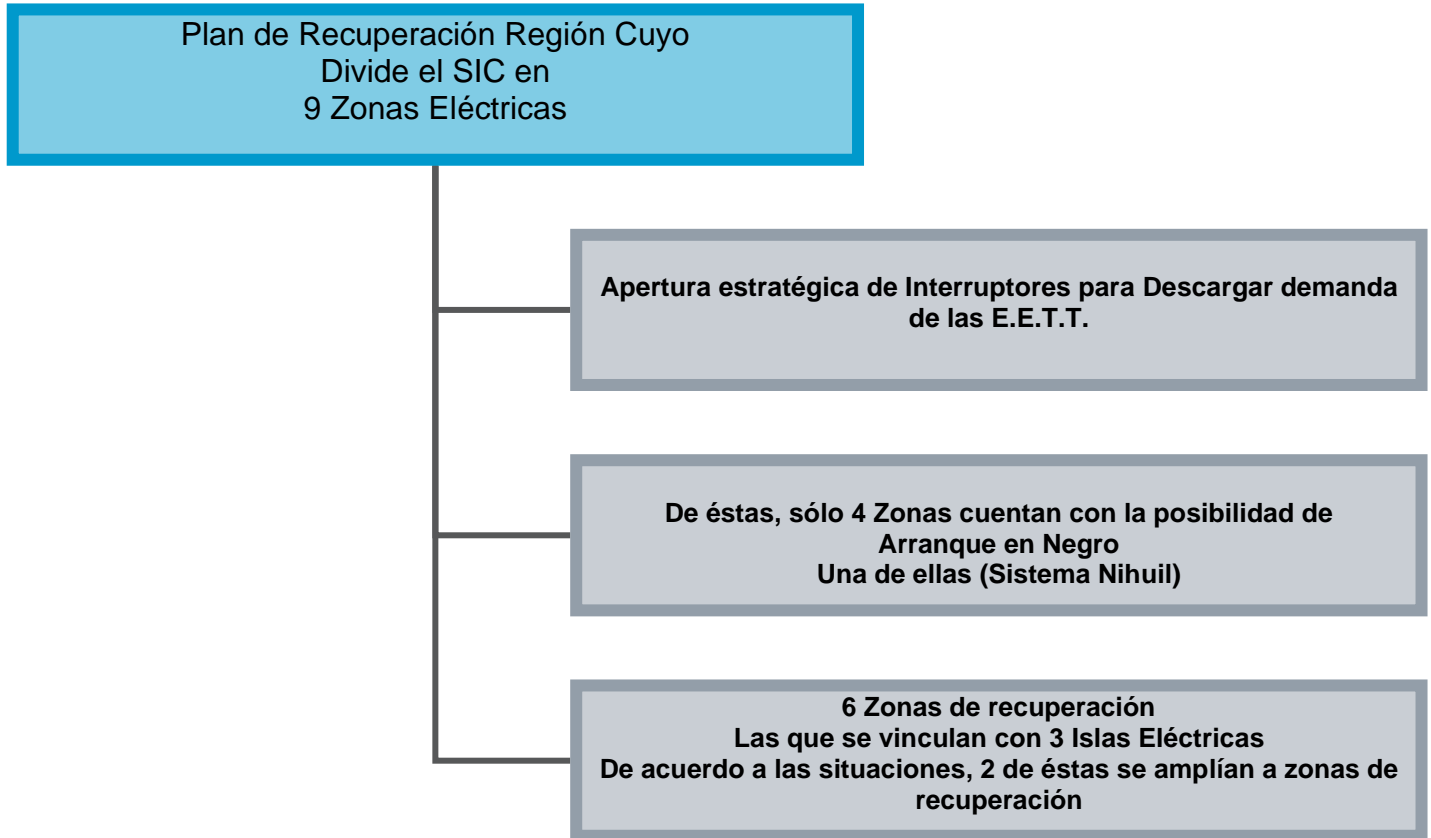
Plan de Recuperación Región Cuyo
Divide el SIC en
9 Zonas Eléctricas

Apertura estratégica de Interruptores para Descargar demanda de las E.E.T.T.

De éstas, sólo 4 Zonas cuentan con la posibilidad de Arranque en Negro
Una de ellas (Sistema Nihuil)

6 Zonas de recuperación
Las que se vinculan con 3 Islas Eléctricas
De acuerdo a las situaciones, 2 de éstas se amplían a zonas de recuperación